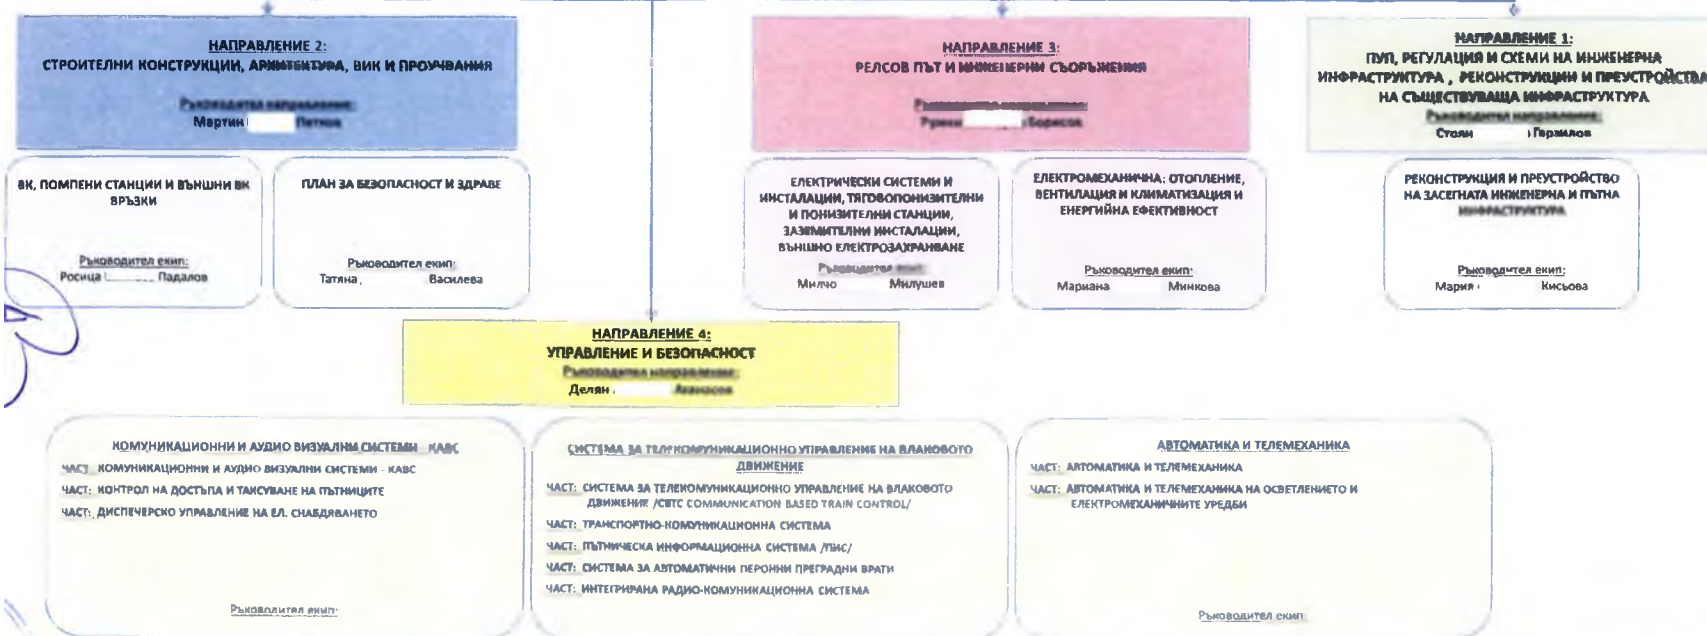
НАПРАВЛЕНИЕ 2:
СТРОИТЕЛНИ КОНСТРУКЦИИ, АРХИТЕКТУРА, ВИК И ПРОУЧВАНИЯ

Ръководител направление:
Мартин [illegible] Петков

НАПРАВЛЕНИЕ 3:
РЕЛСОВ ПЪТ И ИНЖЕНЕРНИ СЪОРЪЖЕНИЯ

Ръководител направление:
Румен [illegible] Борисов

НАПРАВЛЕНИЕ 1:
ПУП, РЕГУЛАЦИЯ И СХЕМИ НА ИНЖЕНЕРНА ИНФРАСТРУКТУРА , РЕКОНСТРУКЦИИ И ПРЕУСТРОЙСТВА НА СЪЩЕСТВУВАЩА ИНФРАСТРУКТУРА

Ръководител направление:
Стоян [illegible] Геразков

ВК, ПОМПЕНИ СТАНЦИИ И ВЪНШНИ ВК ВРЪЗКИ

Ръководител екип:
Росица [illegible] Падалов

ПЛАН ЗА БЕЗОПАСНОСТ И ЗДРАВЕ

Ръководител екип:
Татяна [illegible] Василева

ЕЛЕКТРИЧЕСКИ СИСТЕМИ И ИНСТАЛАЦИИ, ТЯГОВОПОНИЗИТЕЛНИ И ПОНИЗИТЕЛНИ СТАНЦИИ, ЗАЗЕМИТЕЛНИ ИНСТАЛАЦИИ, ВЪНШНО ЕЛЕКТРОЗАХРАНВАНЕ

Ръководител екип:
Милчо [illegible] Милушев

ЕЛЕКТРОМЕХАНИЧНА: ОТОПЛЕНИЕ, ВЕНТИЛАЦИЯ И КЛИМАТИЗАЦИЯ И ЕНЕРГИЙНА ЕФЕКТИВНОСТ

Ръководител екип:
Мариана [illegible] Минкова

РЕКОНСТРУКЦИЯ И ПРЕУСТРОЙСТВО НА ЗАСЕГНАТА ИНЖЕНЕРНА И ПЪТНА ИНФРАСТРУКТУРА

Ръководител екип:
Мария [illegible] Кисьова

НАПРАВЛЕНИЕ 4:
УПРАВЛЕНИЕ И БЕЗОПАСНОСТ
Ръководител направление:
Делян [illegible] Атанасов

КОМУНИКАЦИОННИ И АУДИО ВИЗУАЛНИ СИСТЕМИ - КАВС
ЧАСТ: КОМУНИКАЦИОННИ И АУДИО ВИЗУАЛНИ СИСТЕМИ - КАВС
ЧАСТ: КОНТРОЛ НА ДОСТЪПА И ТАКСУВАНЕ НА ПЪТНИЦИТЕ
ЧАСТ: ДИСПЕЧЕРСКО УПРАВЛЕНИЕ НА ЕЛ. СНАБДЯВАНЕТО

Ръководител екип:

СИСТЕМА ЗА ТЕЛЕКОМУНИКАЦИОННО УПРАВЛЕНИЕ НА ВЛАКОВОТО ДВИЖЕНИЕ
ЧАСТ: СИСТЕМА ЗА ТЕЛЕКОМУНИКАЦИОННО УПРАВЛЕНИЕ НА ВЛАКОВОТО ДВИЖЕНИЕ /CBTC COMMUNICATION BASED TRAIN CONTROL/
ЧАСТ: ТРАНСПОРТНО-КОМУНИКАЦИОННА СИСТЕМА
ЧАСТ: ПЪТНИЧЕСКА ИНФОРМАЦИОННА СИСТЕМА /ПИС/
ЧАСТ: СИСТЕМА ЗА АВТОМАТИЧНИ ПЕРОННИ ПРЕГРАДНИ ВРАТИ
ЧАСТ: ИНТЕГРИРАНА РАДИО-КОМУНИКАЦИОННА СИСТЕМА

АВТОМАТИКА И ТЕЛЕМЕХАНИКА
ЧАСТ: АВТОМАТИКА И ТЕЛЕМЕХАНИКА
ЧАСТ: АВТОМАТИКА И ТЕЛЕМЕХАНИКА НА ОСВЕТЛЕНИЕТО И ЕЛЕКТРОМЕХАНИЧНИТЕ УРЕДБИ

Ръководител екип: